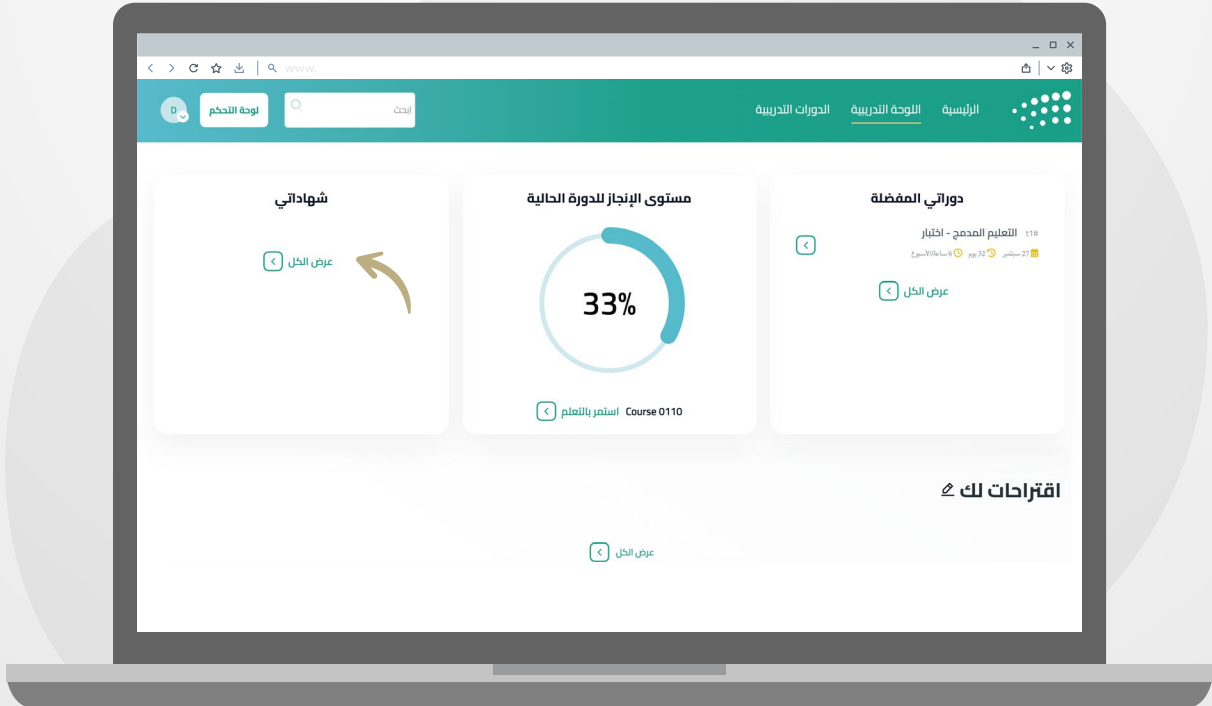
www.

الرئيسية اللوحة التدريبية الدورات التدريبية

ابحث

لوحة التحكم

D

دوراتي المفضلة

#1 التعليم المدمج - اختبار

27 سبتمبر 32 يوم 6 ساعات/الأسبوع

عرض الكل

مستوى الإنجاز للدورة الحالية

33%

Course 0110 استمر بالتعلم

شهاداتي

عرض الكل

اقتراحات لك

عرض الكل